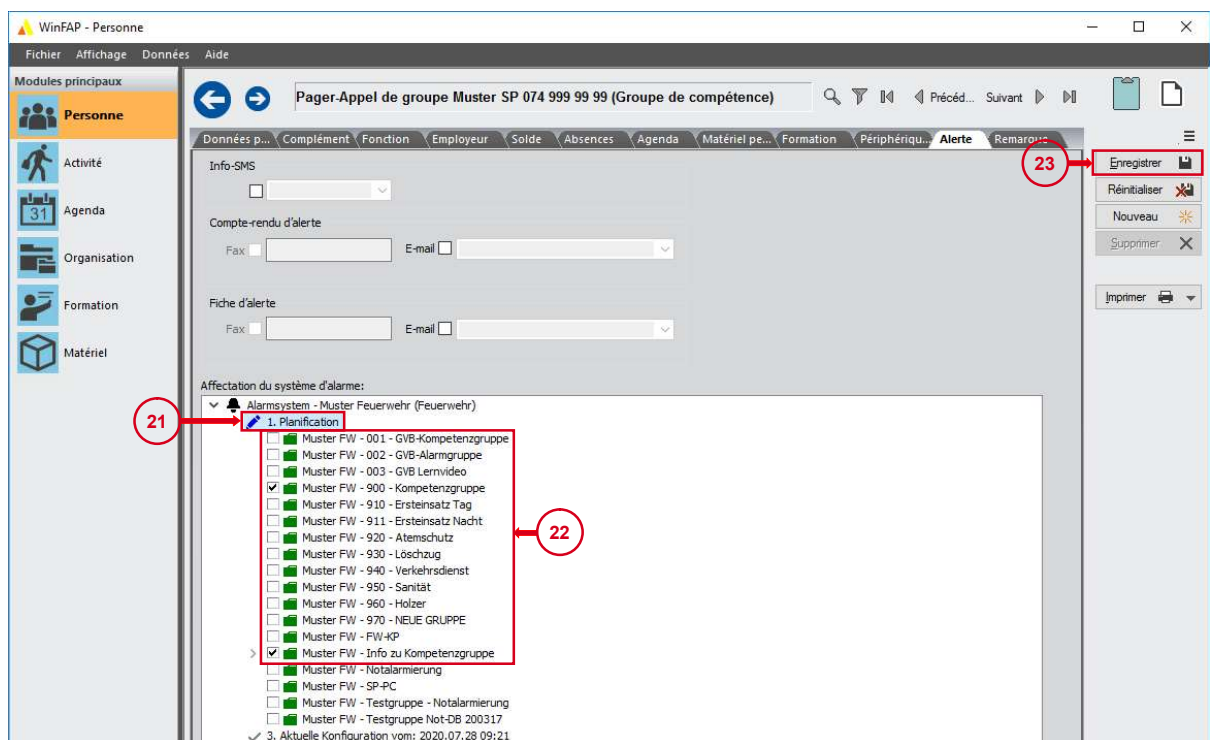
WinFAP - Personne

Fichier Affichage Données Aide

Modules principaux

Personne

Activité

31 Agenda

Organisation

Formation

Matériel

Pager-Appel de groupe Muster SP 074 999 99 99 (Groupe de compétence)

Précéd... Suivant

Données p... Complément Fonction Employeur Solde Absences Agenda Matériel pe... Formation Périphériqu... Alerte Remarque

Info-SMS

Compte-rendu d'alerte

Fax E-mail

Fiche d'alerte

Fax E-mail

Affectation du système d'alarme:

Alarmsystem - Muster Feuerwehr (Feuerwehr)

21

1. Planification

Muster FW - 001 - GVB-Kompetenzgruppe
Muster FW - 002 - GVB-Alarmgruppe
Muster FW - 003 - GVB Lernvideo
Muster FW - 900 - Kompetenzgruppe
Muster FW - 910 - Ersteinsatz Tag
Muster FW - 911 - Ersteinsatz Nacht
Muster FW - 920 - Atemschutz
Muster FW - 930 - Löschzug
Muster FW - 940 - Verkehrsdienst
Muster FW - 950 - Sanität
Muster FW - 960 - Holzer
Muster FW - 970 - NEUE GRUPPE
Muster FW - FW-KP
Muster FW - Info zu Kompetenzgruppe
Muster FW - Notalarmierung
Muster FW - SP-PC
Muster FW - Testgruppe - Notalarmierung
Muster FW - Testgruppe Not-DB 200317

22

3. Aktuelle Konfiguration vom: 2020.07.28 09:21

23

Enregistrer

Réinitialiser

Nouveau

Supprimer

Imprimer